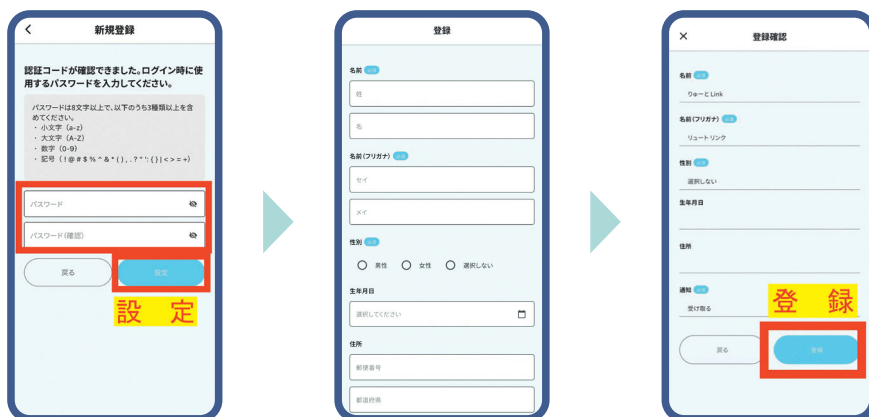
新規登録

認証コードが確認できました。ログイン時に使用するパスワードを入力してください。

パスワードは8文字以上で、以下のうち3種類以上を含めてください。
・小文字（a-z）
・大文字（A-Z）
・数字（0-9）
・記号（!@#$%^&*().,?"':{}|<>=+）

パスワード

パスワード(確認)

戻る

設定

設　定

登録

名前 必須

姓

名

名前(フリガナ) 必須

セイ

メイ

性別 必須

男性　女性　選択しない

生年月日

選択してください

住所

郵便番号

都道府県

登録確認

名前 必須

りゅーと Link

名前(フリガナ) 必須

リュートリンク

性別 必須

選択しない

生年月日

住所

通知 必須

受け取る

登　録

戻る

登録